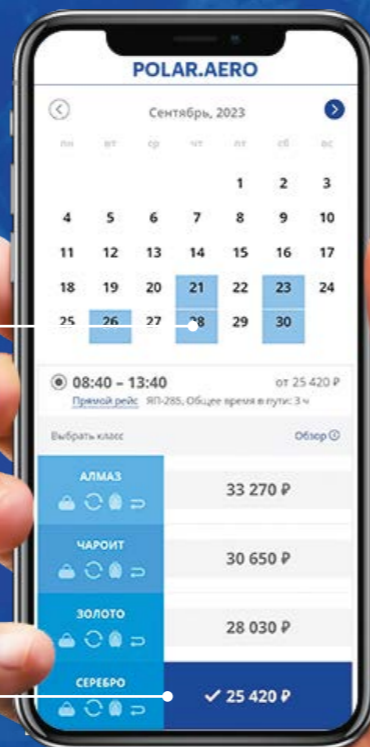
POLAR.AERO

Сентябрь, 2023

| пн | вт | ср | чт | пт | сб | вс |
|---|---|---|---|---|---|---|
| | | | | 1 | 2 | 3 |
| 4 | 5 | 6 | 7 | 8 | 9 | 10 |
| 11 | 12 | 13 | 14 | 15 | 16 | 17 |
| 18 | 19 | 20 | 21 | 22 | 23 | 24 |
| 25 | 26 | 27 | 28 | 29 | 30 | |

08:40 – 13:40 от 25 420 ₽
Прямой рейс ЯП-285, Общее время в пути: 3 ч

Выбрать класс Обзор

АЛМАЗ 33 270 ₽

ЧАРОИТ 30 650 ₽

ЗОЛОТО 28 030 ₽

СЕРЕБРО ✓ 25 420 ₽